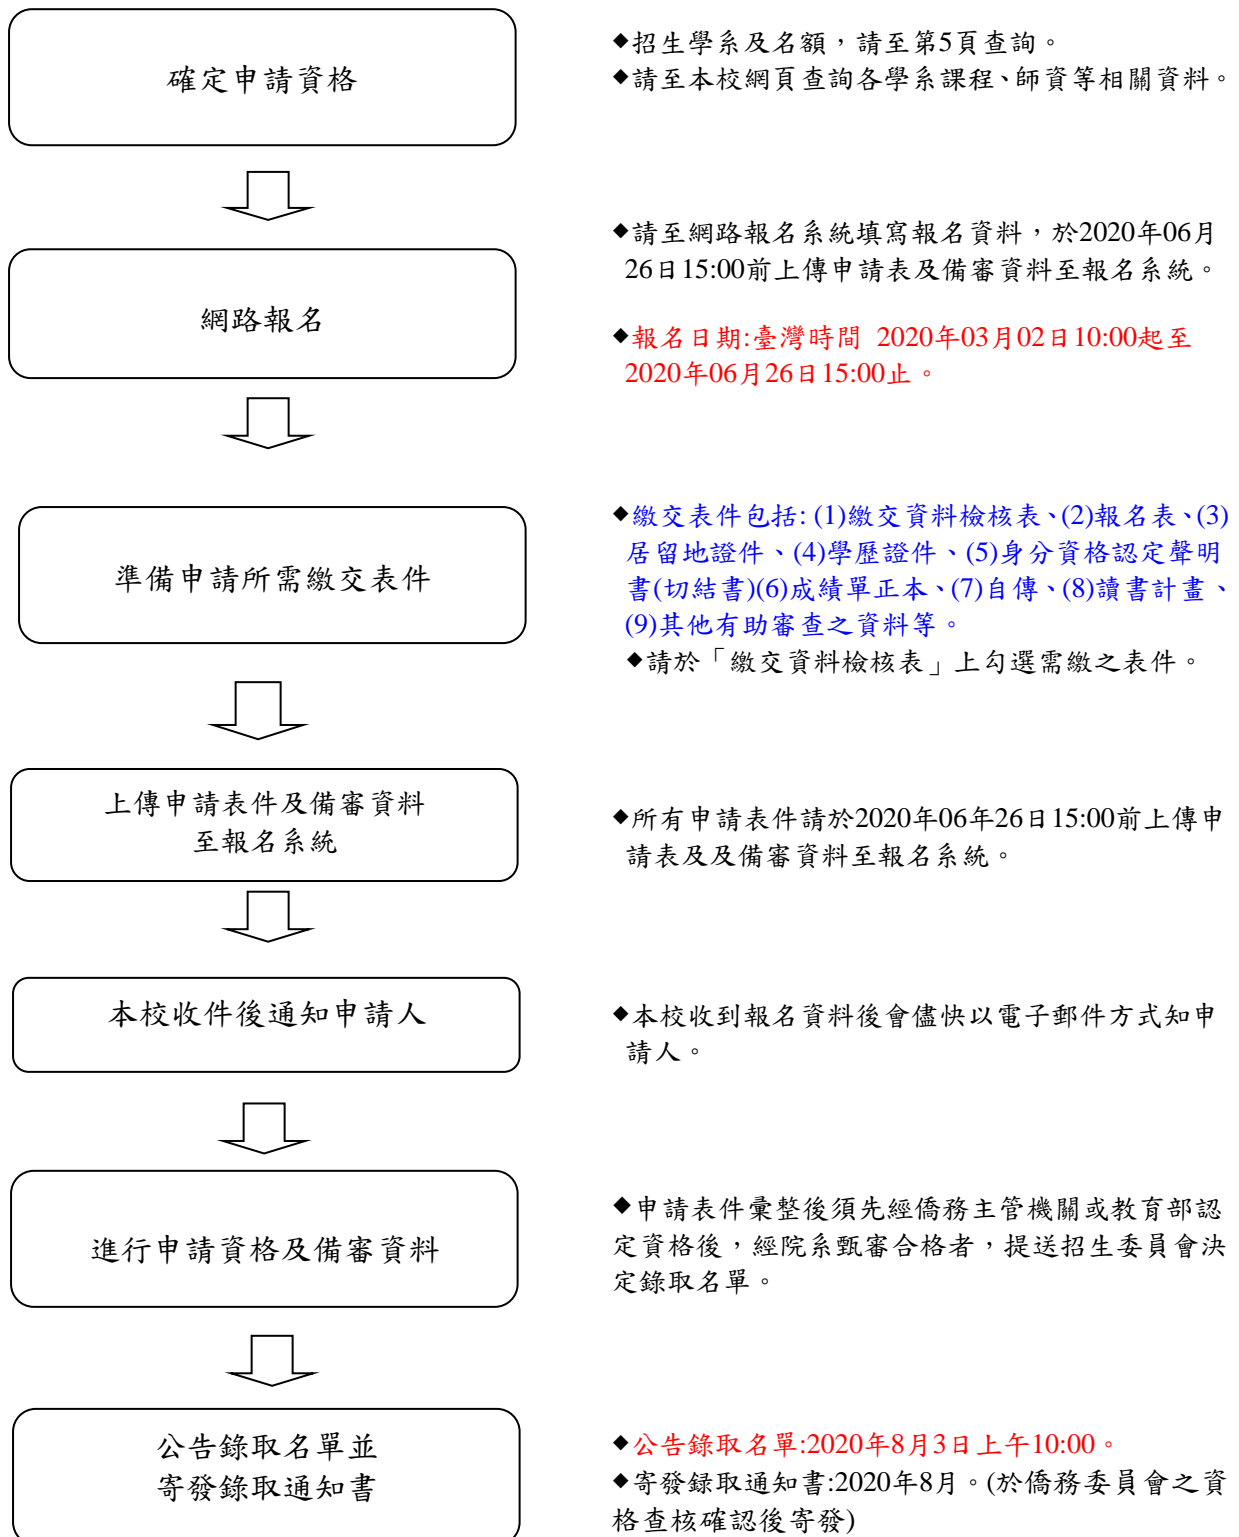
確定申請資格

◆招生學系及名額，請至第5頁查詢。
◆請至本校網頁查詢各學系課程、師資等相關資料。

網路報名

◆請至網路報名系統填寫報名資料，於2020年06月26日15:00前上傳申請表及備審資料至報名系統。

◆報名日期:臺灣時間 2020年03月02日10:00起至2020年06月26日15:00止。

準備申請所需繳交表件

◆繳交表件包括: (1)繳交資料檢核表、(2)報名表、(3)居留地證件、(4)學歷證件、(5)身分資格認定聲明書(切結書)(6)成績單正本、(7)自傳、(8)讀書計畫、(9)其他有助審查之資料等。
◆請於「繳交資料檢核表」上勾選需繳之表件。

上傳申請表件及備審資料至報名系統

◆所有申請表件請於2020年06年26日15:00前上傳申請表及及備審資料至報名系統。

本校收件後通知申請人

◆本校收到報名資料後會儘快以電子郵件方式知申請人。

進行申請資格及備審資料

◆申請表件彙整後須先經僑務主管機關或教育部認定資格後，經院系甄審合格者，提送招生委員會決定錄取名單。

公告錄取名單並寄發錄取通知書

◆公告錄取名單:2020年8月3日上午10:00。
◆寄發錄取通知書:2020年8月。(於僑務委員會之資格查核確認後寄發)